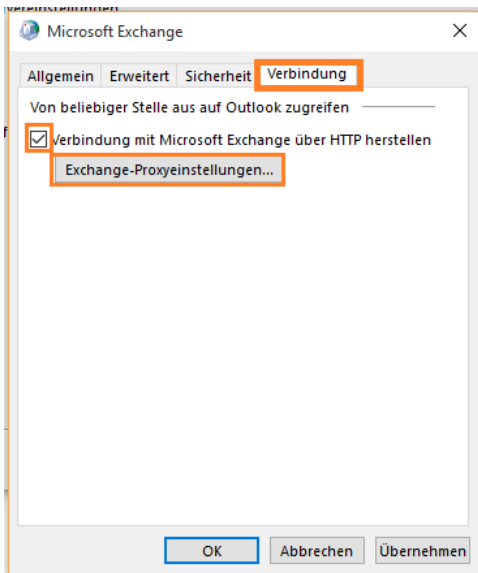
Microsoft Exchange

Allgemein Erweitert Sicherheit Verbindung

Von beliebiger Stelle aus auf Outlook zugreifen

Verbindung mit Microsoft Exchange über HTTP herstellen

Exchange-Proxyeinstellungen...

OK Abbrechen Übernehmen